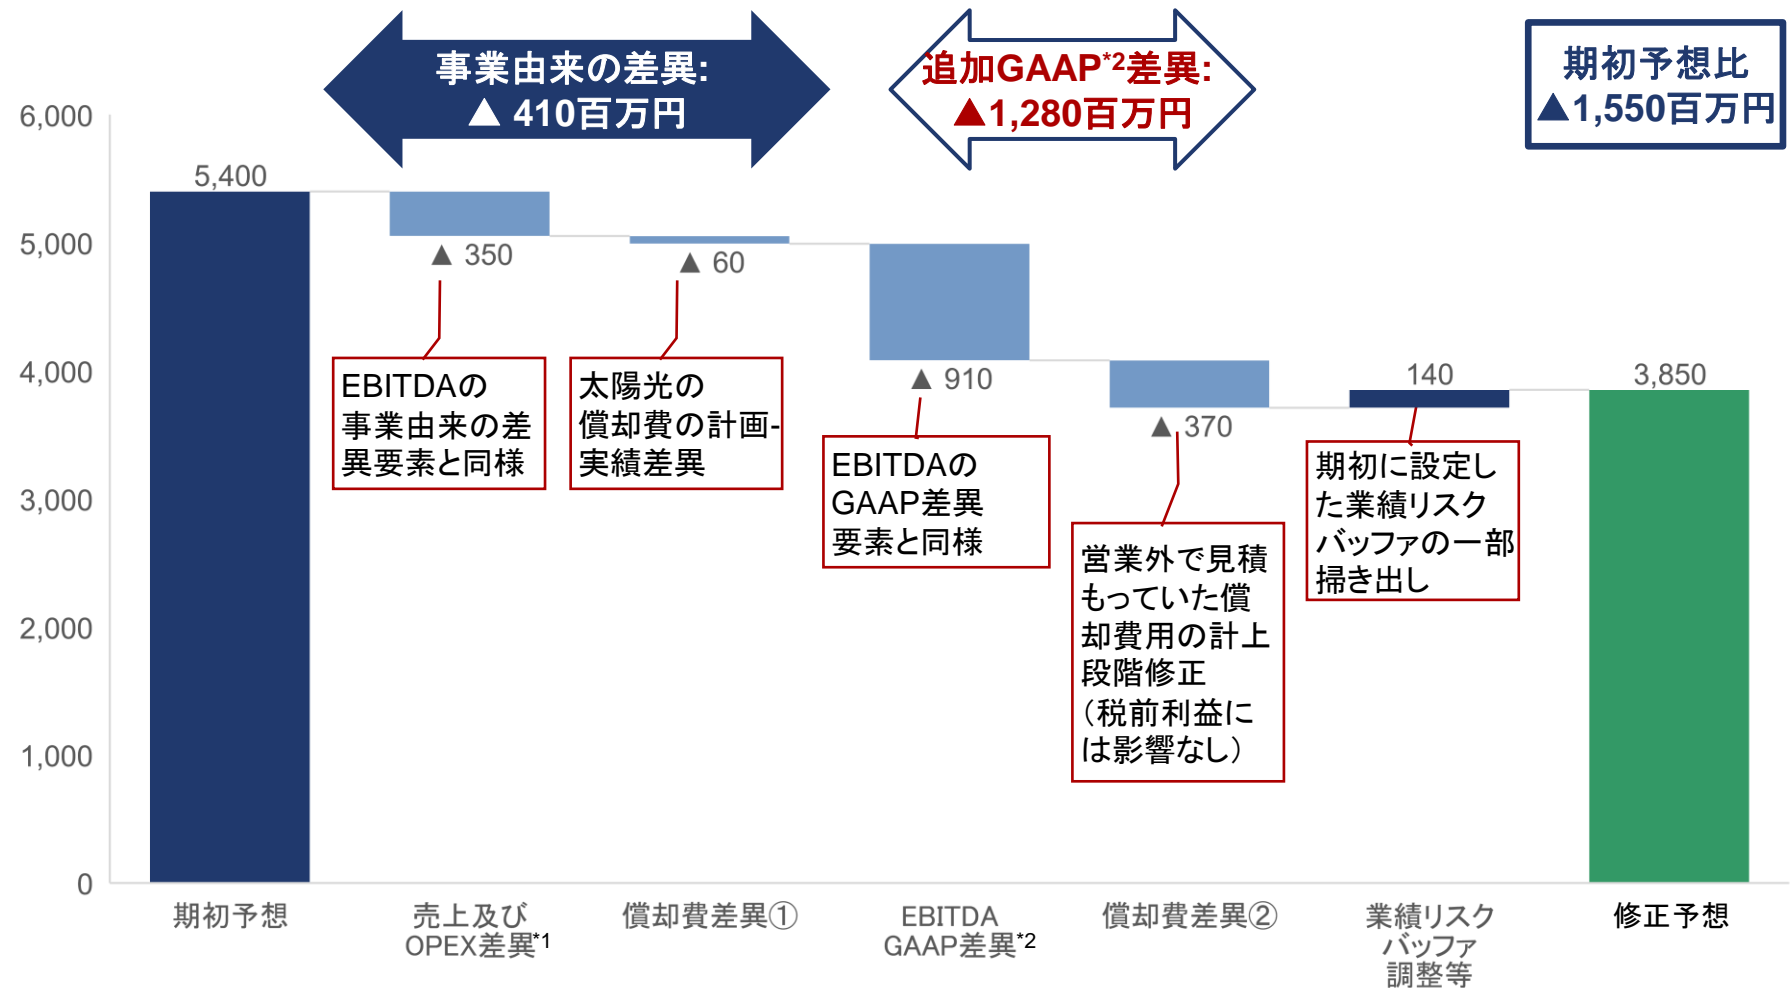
事業由来の差異: ▲ 410百万円

追加GAAP$^{*2}$差異: ▲1,280百万円

期初予想比 ▲1,550百万円

6,000
5,000
4,000
3,000
2,000
1,000
0

5,400
▲ 350
▲ 60
▲ 910
▲ 370
140
3,850

EBITDAの事業由来の差異要素と同様

太陽光の償却費の計画-実績差異

EBITDAのGAAP差異要素と同様

営業外で見積もっていた償却費用の計上段階修正（税前利益には影響なし）

期初に設定した業績リスクバッファの一部掃き出し

期初予想
売上及びOPEX差異$^{*1}$
償却費差異①
EBITDA GAAP差異$^{*2}$
償却費差異②
業績リスクバッファ調整等
修正予想